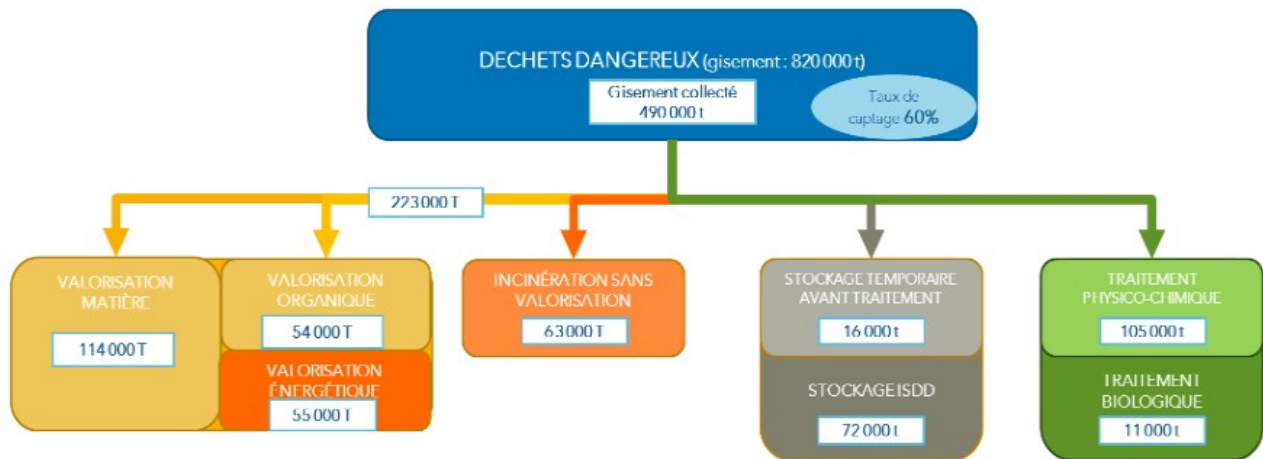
DECHETS DANGEREUX (gisement : 820 000 t)

Gisement collecté
490 000 t

Taux de captage 60%

223 000 T

VALORISATION MATIÈRE
114 000 T

VALORISATION ORGANIQUE
54 000 T

VALORISATION ÉNERGÉTIQUE
55 000 T

INCINÉRATION SANS VALORISATION
63 000 T

STOCKAGE TEMPORAIRE AVANT TRAITEMENT
16 000 t

STOCKAGE ISDD
72 000 t

TRAITEMENT PHYSICO-CHIMIQUE
105 000 t

TRAITEMENT BIOLOGIQUE
11 000 t